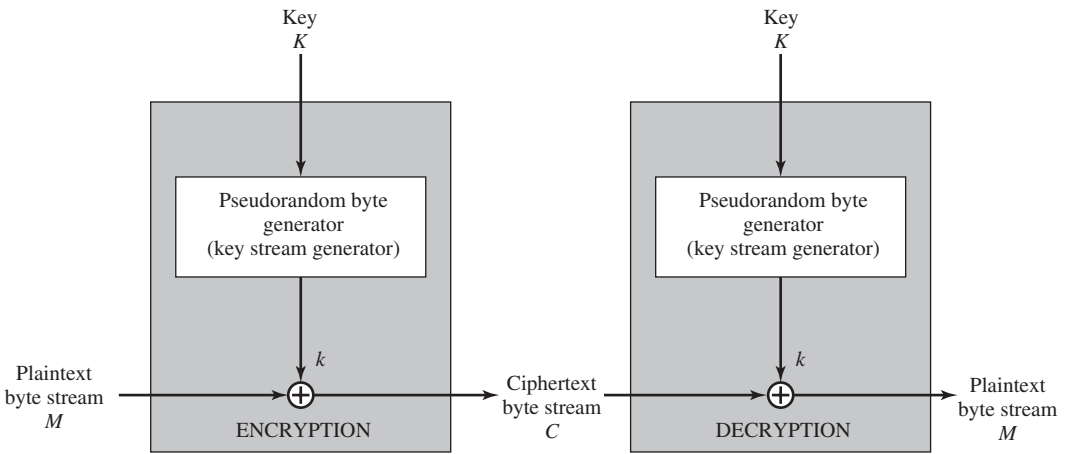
Key
$K$

Pseudorandom byte generator (key stream generator)

$k$

Plaintext byte stream
$M$

$\oplus$

ENCRYPTION

Ciphertext byte stream
$C$

Key
$K$

Pseudorandom byte generator (key stream generator)

$k$

$\oplus$

DECRYPTION

Plaintext byte stream
$M$